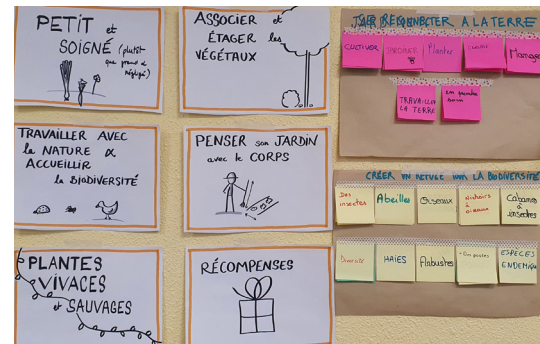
PETIT et SOIGNÉ (plutôt que grand et négligé)

ASSOCIER et ÉTAGER les VÉGÉTAUX

TRAVAILLER AVEC la NATURE & ACCUEILLIR la BIODIVERSITÉ

PENSER son JARDIN avec le CORPS

PLANTES VIVACES et SAUVAGES

RÉCOMPENSES

SE RECONNECTER À LA TERRE

Cultiver

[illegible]

Planter

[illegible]

Manger

TRAVAILLER LA TERRE

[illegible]

CRÉER UN REFUGE POUR LA BIODIVERSITÉ

Des insectes

Abeilles

Oiseaux

Nichoirs à oiseaux

Cabanes à insectes

Diversité

HAIES

Arbustes

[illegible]

ESPÈCES ENDÉMIQUES